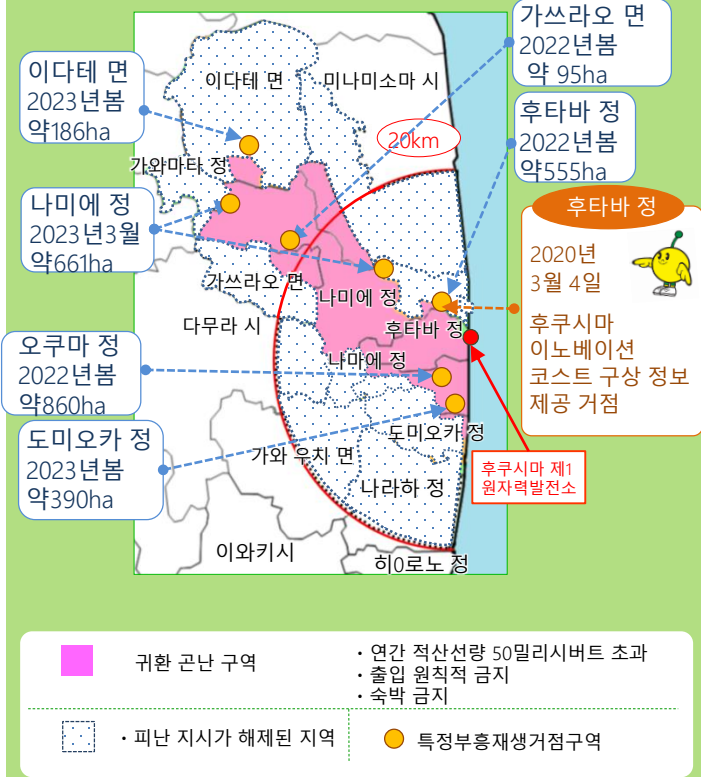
이다테 면
2023년봄
약186ha

나미에 정
2023년3월
약661ha

오쿠마 정
2022년봄
약860ha

도미오카 정
2023년봄
약390ha

가쓰라오 면
2022년봄
약 95ha

후타바 정
2022년봄
약555ha

후타바 정

2020년
3월 4일

후쿠시마
이노베이션
코스트 구상 정보
제공 거점

20km

이다테 면
미나미소마 시
가와마타 정
가쓰라오 면
나미에 정
다무라 시
후타바 정
나마에 정
도미오카 정
가와 우치 면
나라하 정
이와키시
히0로노 정

후쿠시마 제1
원자력발전소

귀환 곤난 구역

・연간 적산선량 50밀리시버트 초과
・출입 원칙적 금지
・숙박 금지

・피난 지시가 해제된 지역

특정부흥재생거점구역